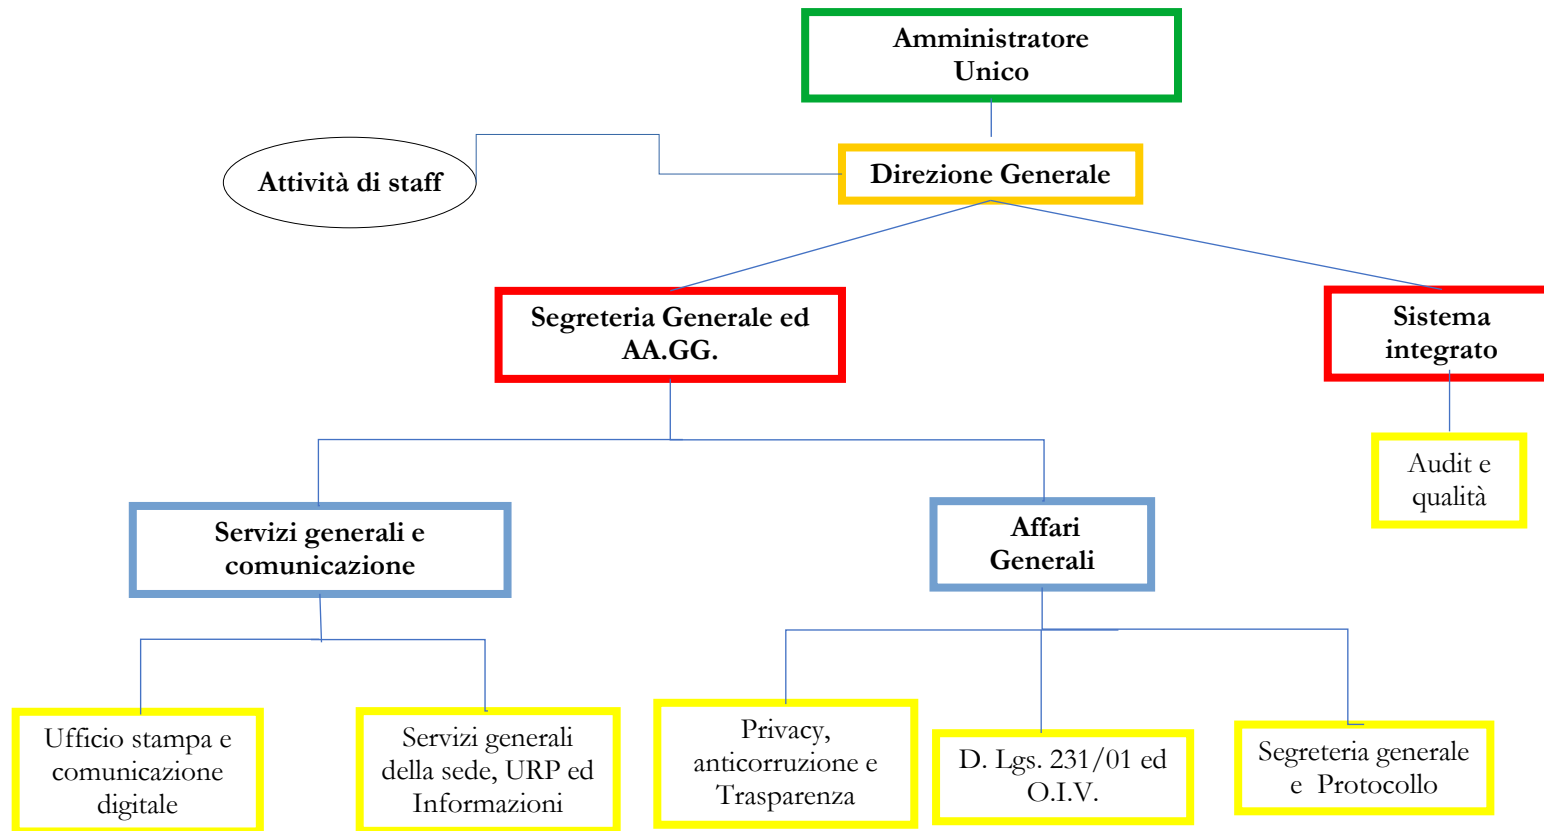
Amministratore Unico

Attività di staff

Direzione Generale

Segreteria Generale ed AA.GG.

Sistema integrato

Audit e qualità

Servizi generali e comunicazione

Affari Generali

Ufficio stampa e comunicazione digitale

Servizi generali della sede, URP ed Informazioni

Privacy, anticorruzione e Trasparenza

D. Lgs. 231/01 ed O.I.V.

Segreteria generale e Protocollo